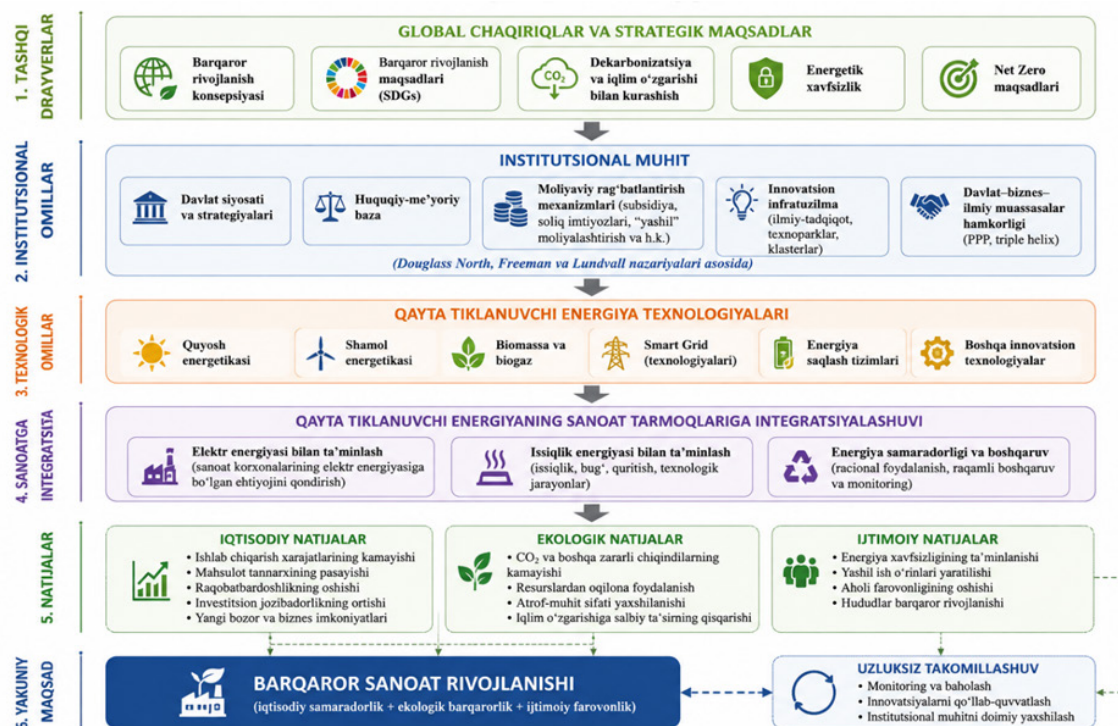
1. TASHQI DRAYVERLAR

GLOBAL CHAQIRIQLAR VA STRATEGIK MAQSADLAR

Barqaror rivojlanish konsepsiyasi

Barqaror rivojlanish maqsadlari (SDGs)

$CO_2$

Dekarbonizatsiya va iqlim o‘zgarishi bilan kurashish

Energetik xavfsizlik

Net Zero maqsadlari

2. INSTITUTSIONAL OMILLAR

INSTITUTSIONAL MUHIT

Davlat siyosati va strategiyalari

Huquqiy-me’yoriy baza

Moliyaviy rag‘batlantirish mexanizmlari (subsidiya, soliq imtiyozlari, "yashil" moliyalashtirish va h.k.)

Innovatsion infratuzilma (ilmiy-tadqiqot, texnoparklar, klasterlar)

Davlat–biznes–ilmiy muassasalar hamkorligi (PPP, triple helix)

(Douglass North, Freeman va Lundvall nazariyalari asosida)

3. TEXNOLOGIK OMILLAR

QAYTA TIKLANUVCHI ENERGIYA TEXNOLOGIYALARI

Quyosh energetikasi

Shamol energetikasi

Biomassa va biogaz

Smart Grid (texnologiyalari)

Energiya saqlash tizimlari

Boshqa innovatsion texnologiyalar

4. SANOATGA INTEGRATSIYA

QAYTA TIKLANUVCHI ENERGIYANING SANOAT TARMOQLARIGA INTEGRATSIYALASHUVI

Elektr energiyasi bilan ta’minlash (sanoat korxonalarining elektr energiyasiga bo‘lgan ehtiyojini qondirish)

Issiqlik energiyasi bilan ta’minlash (issiqlik, bug‘, quritish, texnologik jarayonlar)

Energiya samaradorligi va boshqaruv (racional foydalanish, raqamli boshqaruv va monitoring)

5. NATIJALAR

IQTISODIY NATIJALAR
• Ishlab chiqarish xarajatlarining kamayishi
• Mahsulot tannarxining pasayishi
• Raqobatbardoshlikning oshishi
• Investitsion jozibadorlikning ortishi
• Yangi bozor va biznes imkoniyatlari

EKOLOGIK NATIJALAR
• $CO_2$ va boshqa zararli chiqindilarning kamayishi
• Resurslardan oqilona foydalanish
• Atrof-muhit sifati yaxshilanishi
• Iqlim o‘zgarishiga salbiy ta’sirning qisqarishi

IJTIMOIY NATIJALAR
• Energiya xavfsizligining ta’minlanishi
• Yashil ish o‘rinlari yaratilishi
• Aholi farovonligining oshishi
• Hududlar barqaror rivojlanishi

6. YAKUNIY MAQSAD

BARQAROR SANOAT RIVOJLANISHI
(iqtisodiy samaradorlik + ekologik barqarorlik + ijtimoiy farovonlik)

UZLUKSIZ TAKOMILLASHUV
• Monitoring va baholash
• Innovatsiyalarni qo‘llab-quvvatlash
• Institutsional muhitni doimiy yaxshilash